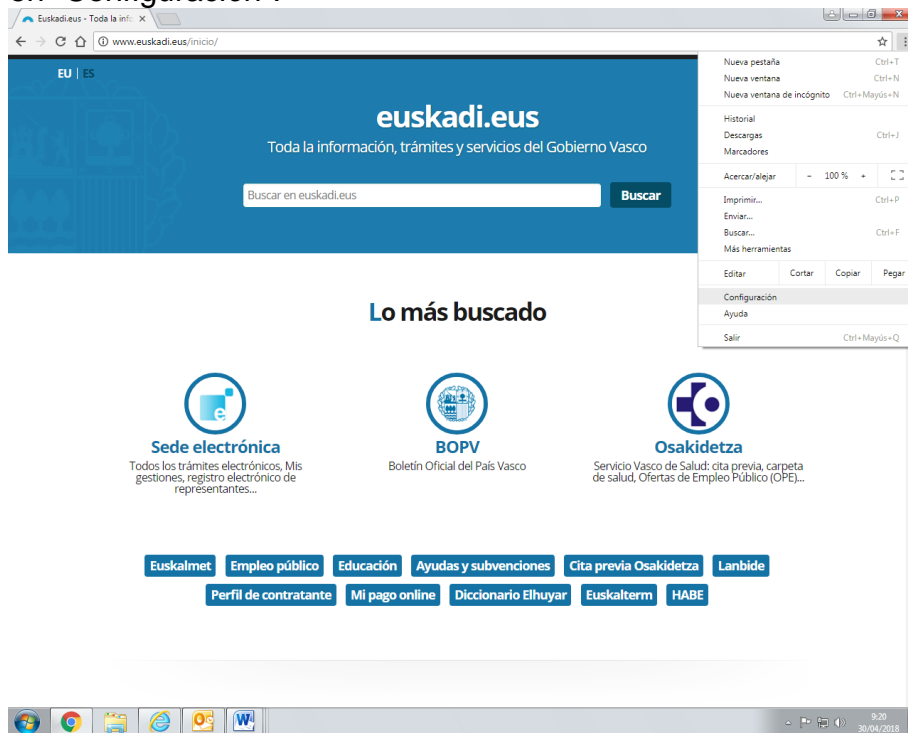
3.- Configuración".

Euskadi.eus - Toda la info

www.euskadi.eus/inicio/

EU | ES

euskadi.eus

Toda la información, trámites y servicios del Gobierno Vasco

Buscar en euskadi.eus

Buscar

Nueva pestaña Ctrl+T
Nueva ventana Ctrl+N
Nueva ventana de incógnito Ctrl+Mayús+N
Historial
Descargas Ctrl+J
Marcadores
Acercar/alejar − 100 % +
Imprimir... Ctrl+P
Enviar...
Buscar... Ctrl+F
Más herramientas
Editar Cortar Copiar Pegar
Configuración
Ayuda
Salir Ctrl+Mayús+Q

Lo más buscado

Sede electrónica
Todos los trámites electrónicos, Mis gestiones, registro electrónico de representantes...

BOPV
Boletín Oficial del País Vasco

Osakidetza
Servicio Vasco de Salud: cita previa, carpeta de salud, Ofertas de Empleo Público (OPE)...

Euskalmet | Empleo público | Educación | Ayudas y subvenciones | Cita previa Osakidetza | Lanbide
Perfil de contratante | Mi pago online | Diccionario Elhuyar | Euskalterm | HABE

9:20
30/04/2018